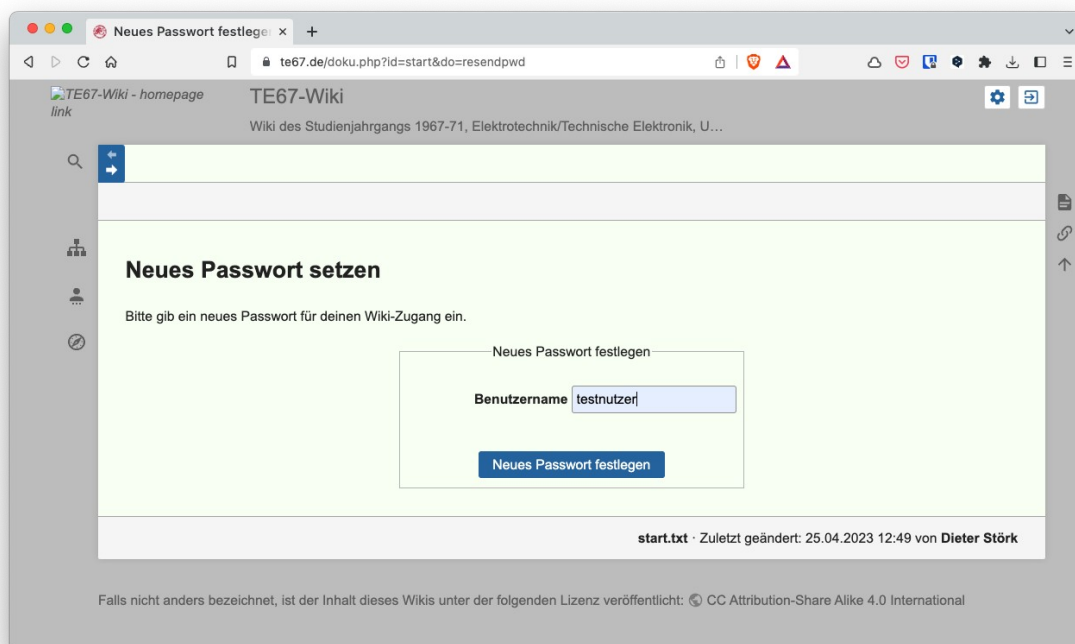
Neues Passwort festlegen ×
+

te67.de/doku.php?id=start&do=resendpwd

TE67-Wiki - homepage link

TE67-Wiki

Wiki des Studienjahrgangs 1967-71, Elektrotechnik/Technische Elektronik, U...

Neues Passwort setzen

Bitte gib ein neues Passwort für deinen Wiki-Zugang ein.

Neues Passwort festlegen

Benutzername testnutzer

Neues Passwort festlegen

start.txt · Zuletzt geändert: 25.04.2023 12:49 von Dieter Störk

Falls nicht anders bezeichnet, ist der Inhalt dieses Wikis unter der folgenden Lizenz veröffentlicht: CC Attribution-Share Alike 4.0 International